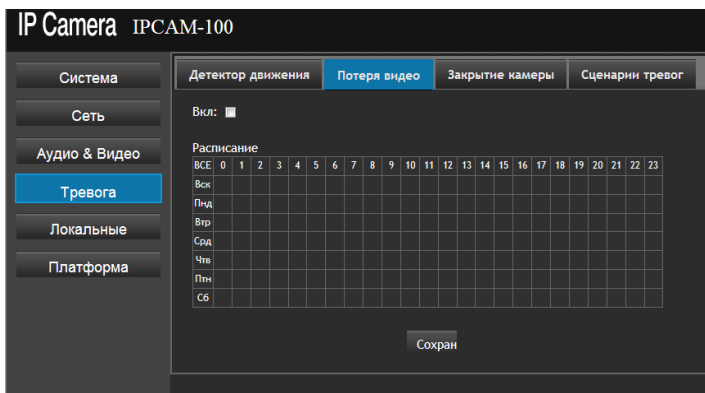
IP Camera IPCAM-100

Система

Сеть

Аудио & Видео

Тревога

Локальные

Платформа

Детектор движения | Потеря видео | Закрытие камеры | Сценарии тревог

Вкл:

Расписание

| ВСЕ | 0 | 1 | 2 | 3 | 4 | 5 | 6 | 7 | 8 | 9 | 10 | 11 | 12 | 13 | 14 | 15 | 16 | 17 | 18 | 19 | 20 | 21 | 22 | 23 |
|---|---|---|---|---|---|---|---|---|---|---|---|---|---|---|---|---|---|---|---|---|---|---|---|---|
| Вск | | | | | | | | | | | | | | | | | | | | | | | | |
| Пнд | | | | | | | | | | | | | | | | | | | | | | | | |
| Втр | | | | | | | | | | | | | | | | | | | | | | | | |
| Срд | | | | | | | | | | | | | | | | | | | | | | | | |
| Чтв | | | | | | | | | | | | | | | | | | | | | | | | |
| Птн | | | | | | | | | | | | | | | | | | | | | | | | |
| Сб | | | | | | | | | | | | | | | | | | | | | | | | |

Сохран